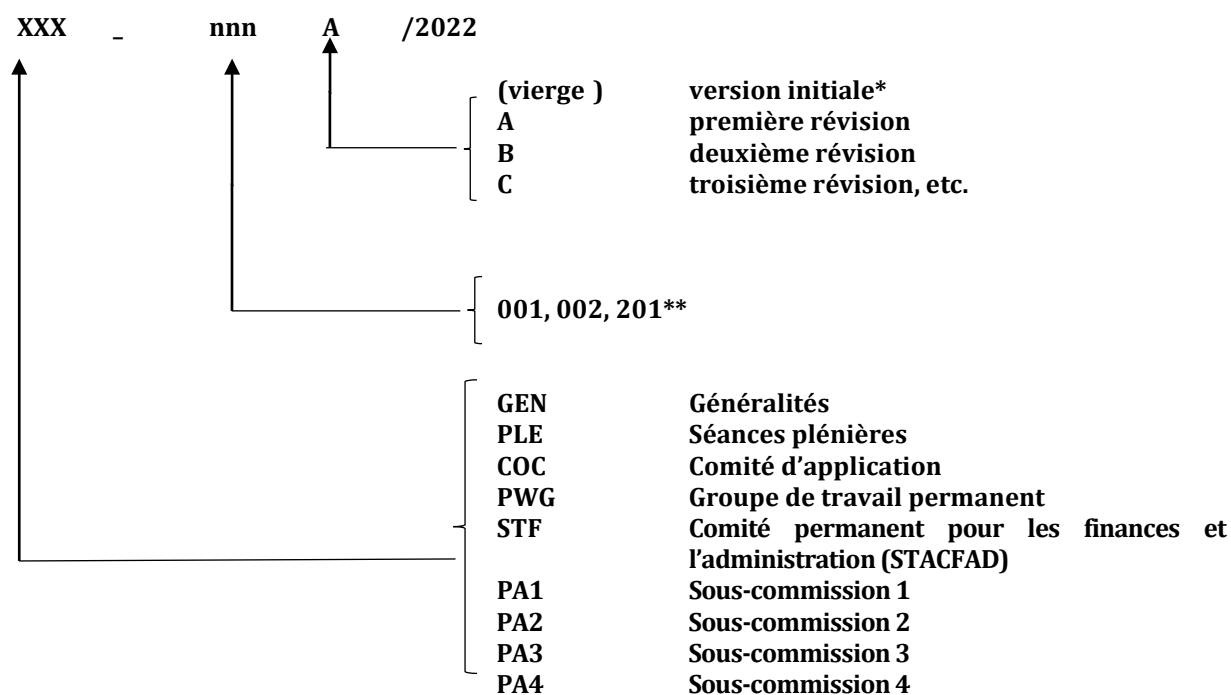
XXX _ nnn A /2022

(vierge ) version initiale*
A première révision
B deuxième révision
C troisième révision, etc.

001, 002, 201**

GEN Généralités
PLE Séances plénières
COC Comité d'application
PWG Groupe de travail permanent
STF Comité permanent pour les finances et l'administration (STACFAD)
PA1 Sous-commission 1
PA2 Sous-commission 2
PA3 Sous-commission 3
PA4 Sous-commission 4